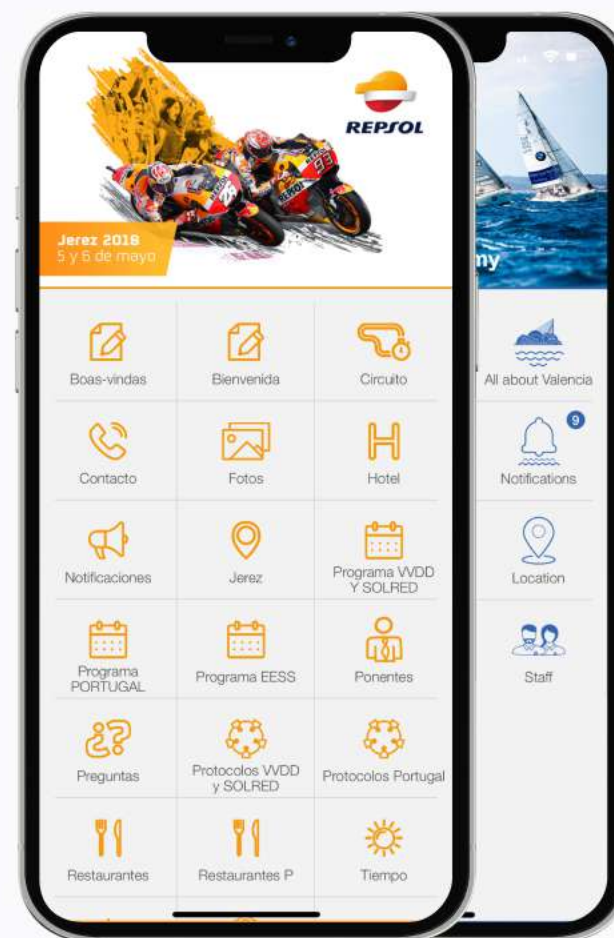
REPSOL

Jerez 2018
5 y 6 de mayo

Boas-vindas
Bienvenida
Circuito
Contacto
Fotos
Hotel
Notificaciones
Jerez
Programa VVDD Y SOLRED
Programa PORTUGAL
Programa EESS
Ponentes
Preguntas
Protocolos VVDD y SOLRED
Protocolos Portugal
Restaurantes
Restaurantes P
Tiempo

my
All about Valencia
9
Notifications
Location
Staff